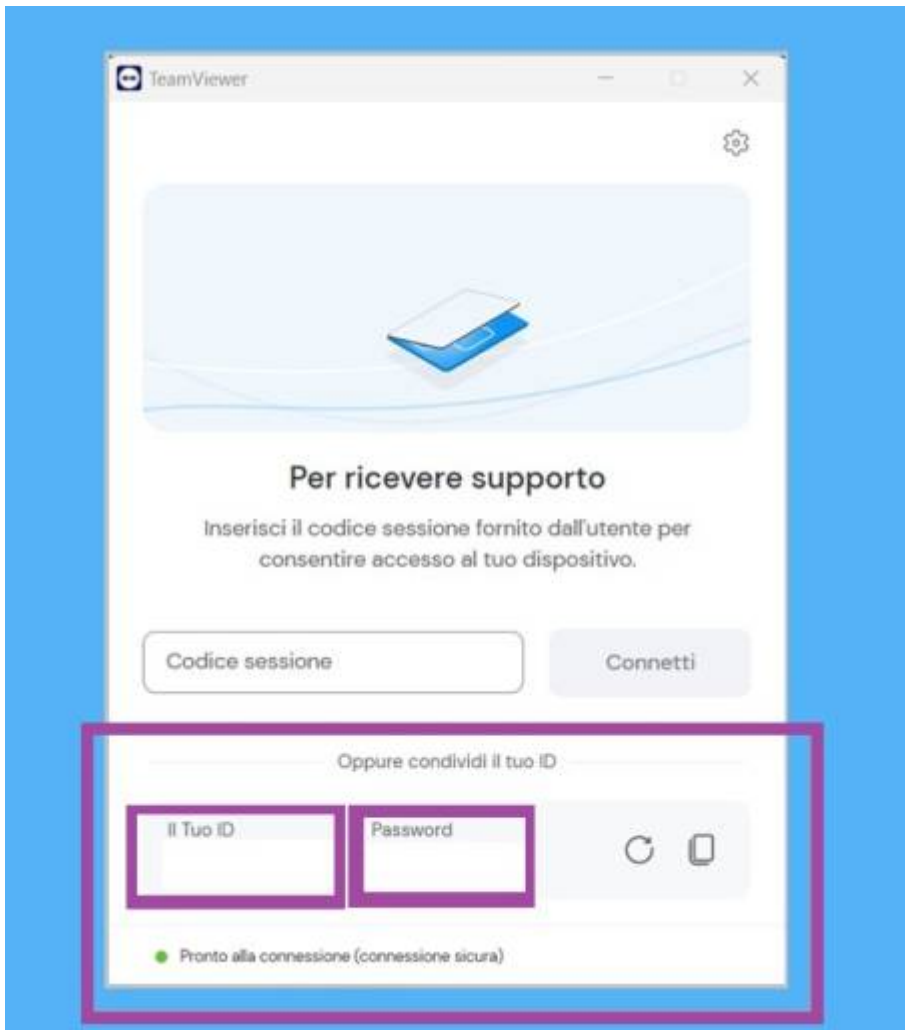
TeamViewer

Per ricevere supporto

Inserisci il codice sessione fornito dall'utente per consentire accesso al tuo dispositivo.

Codice sessione

Connetti

Oppure condividi il tuo ID

Il Tuo ID

Password

Pronto alla connessione (connessione sicura)